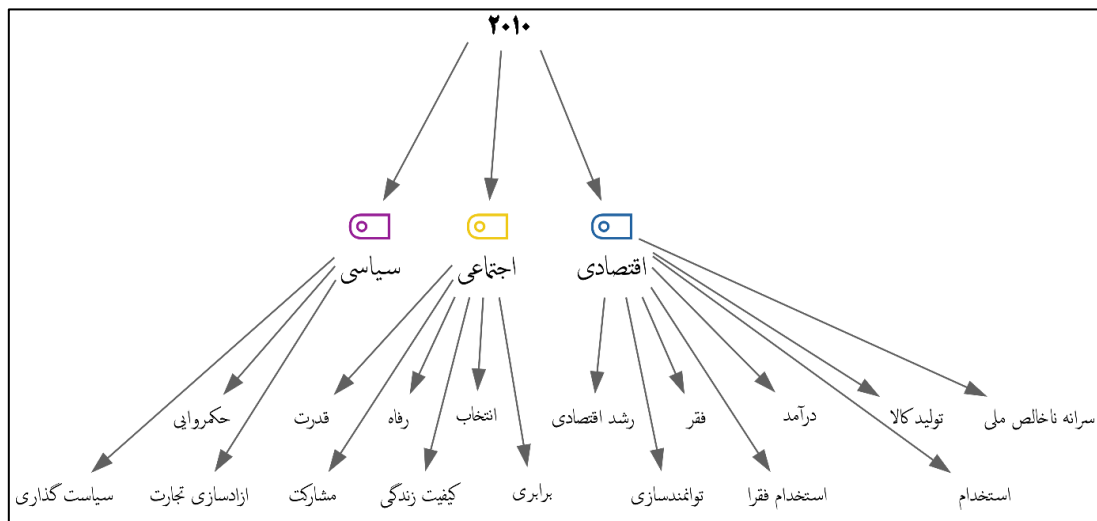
۲۰۱۰

سیاسی

اجتماعی

اقتصادی

حکمروایی

قدرت

رفاه

انتخاب

رشد اقتصادی

فقر

درآمد

تولید کالا

سرانه ناخالص ملی

سیاست گذاری

ازادسازی تجارت

مشارکت

کیفیت زندگی

برابری

توانمندسازی

استخدام فقرا

استخدام